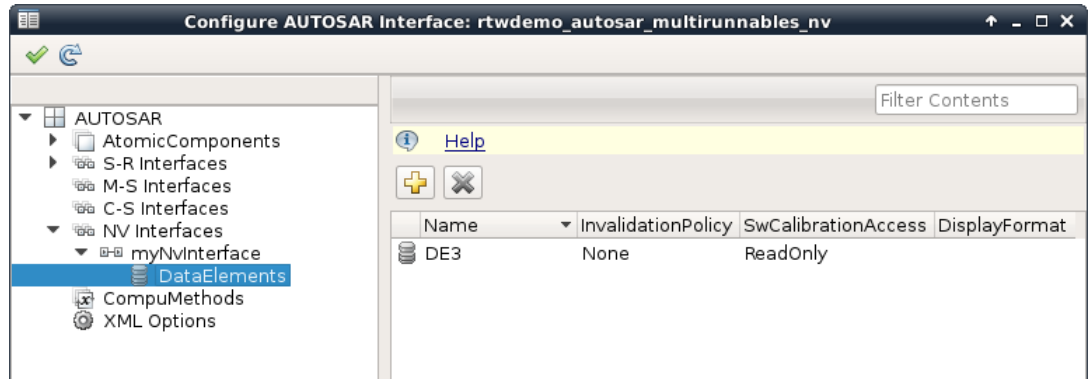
Configure AUTOSAR Interface: rtwdemo_autosar_multirunnables_nv

AUTOSAR
AtomicComponents
S-R Interfaces
M-S Interfaces
C-S Interfaces
NV Interfaces
myNvInterface
DataElements
CompuMethods
XML Options

Filter Contents

Help

| Name | InvalidationPolicy | SwCalibrationAccess | DisplayFormat |
|---|---|---|---|
| DE3 | None | ReadOnly | |